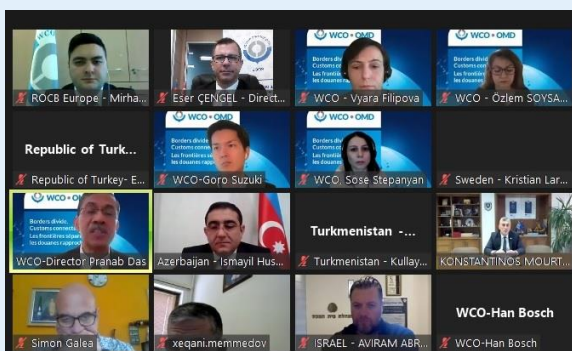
ROCB Europe - Mirha...

Eser ÇENGEL - Direct...

WCO • OMD
Borders divide
Customs connect
Les frontières divisent
les douanes rapprochent

WCO - Vyara Filipova

WCO • OMD
Borders divide
Customs connect
Les frontières divisent
les douanes rapprochent

WCO - Özlem SOYSA...

Republic of Turk...

Republic of Turkey- E...

WCO • OMD
Borders divide
Customs connect
Les frontières divisent
les douanes rapprochent

WCO-Goro Suzuki

WCO • OMD
Borders divide
Customs connect
Les frontières divisent
les douanes rapprochent

WCO, Sose Stepanyan

Sweden - Kristian Lar...

WCO • OMD
Borders divide
Customs connect
Les frontières divisent
les douanes rapprochent

WCO-Director Pranab Das

Azerbaijan - Ismayil Hus...

Turkmenistan -...

Turkmenistan - Kullay...

KONSTANTINOS MOURT...

Simon Galea

xeqani.memmedov

ISRAEL - AVIRAM ABR...

WCO-Han Bosch

WCO-Han Bosch